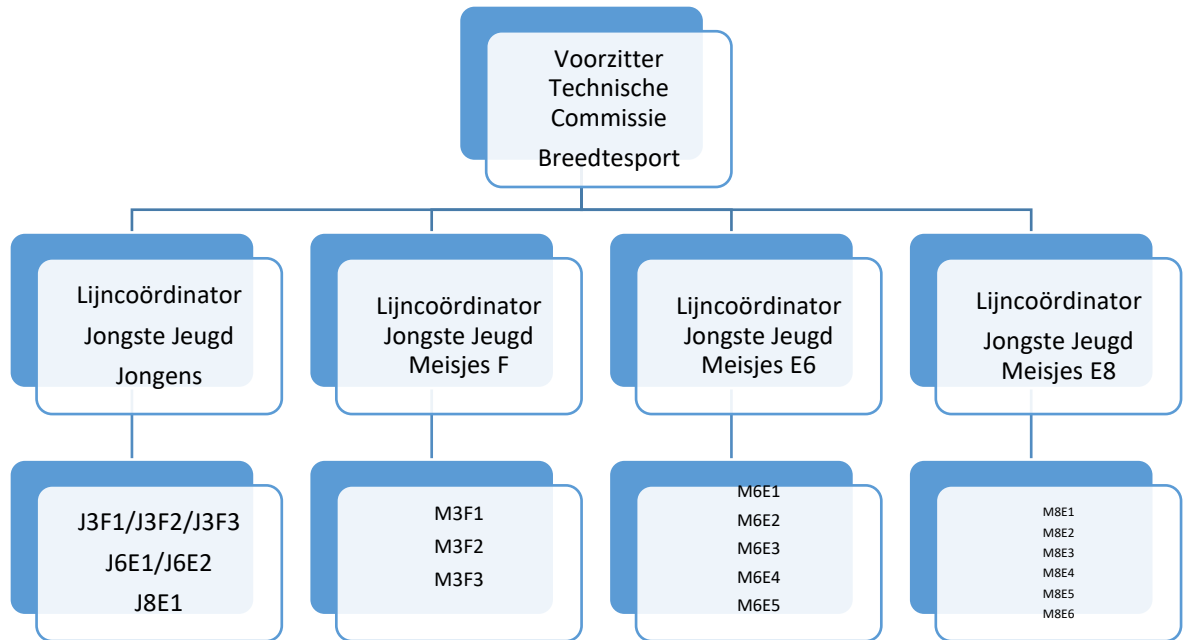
Voorzitter Technische Commissie Breedtesport

Lijncoördinator Jongste Jeugd Jongens

Lijncoördinator Jongste Jeugd Meisjes F

Lijncoördinator Jongste Jeugd Meisjes E6

Lijncoördinator Jongste Jeugd Meisjes E8

J3F1/J3F2/J3F3
J6E1/J6E2
J8E1

M3F1
M3F2
M3F3

M6E1
M6E2
M6E3
M6E4
M6E5

M8E1
M8E2
M8E3
M8E4
M8E5
M8E6